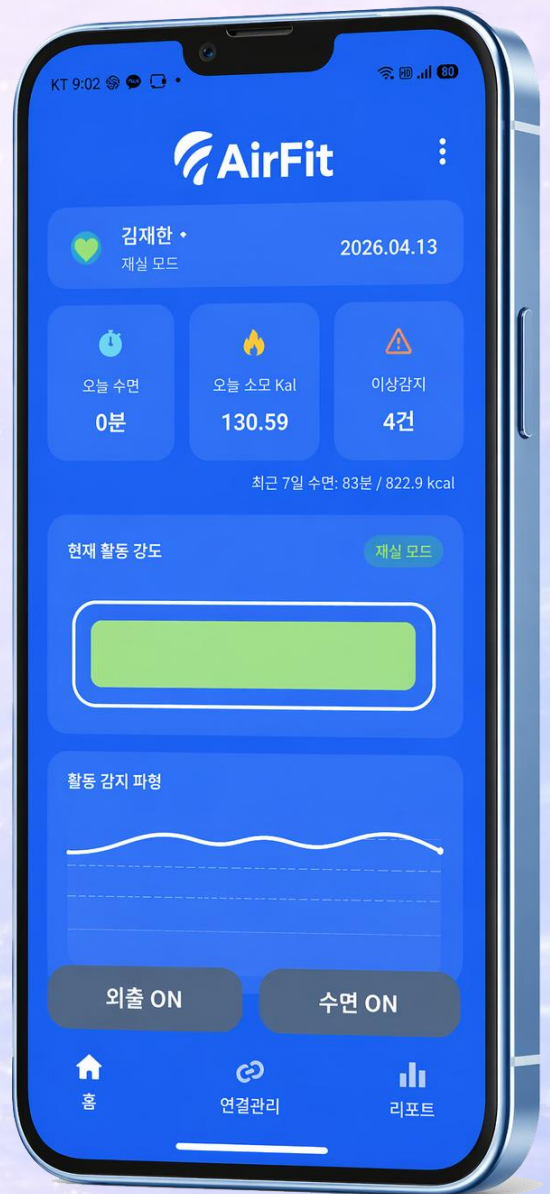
KT 9:02

80

AirFit

김재한 •
재실 모드

2026.04.13

오늘 수면
0분

오늘 소모 Kal
130.59

이상감지
4건

최근 7일 수면: 83분 / 822.9 kcal

현재 활동 강도

재실 모드

활동 감지 파형

외출 ON

수면 ON

홈

연결관리

리포트